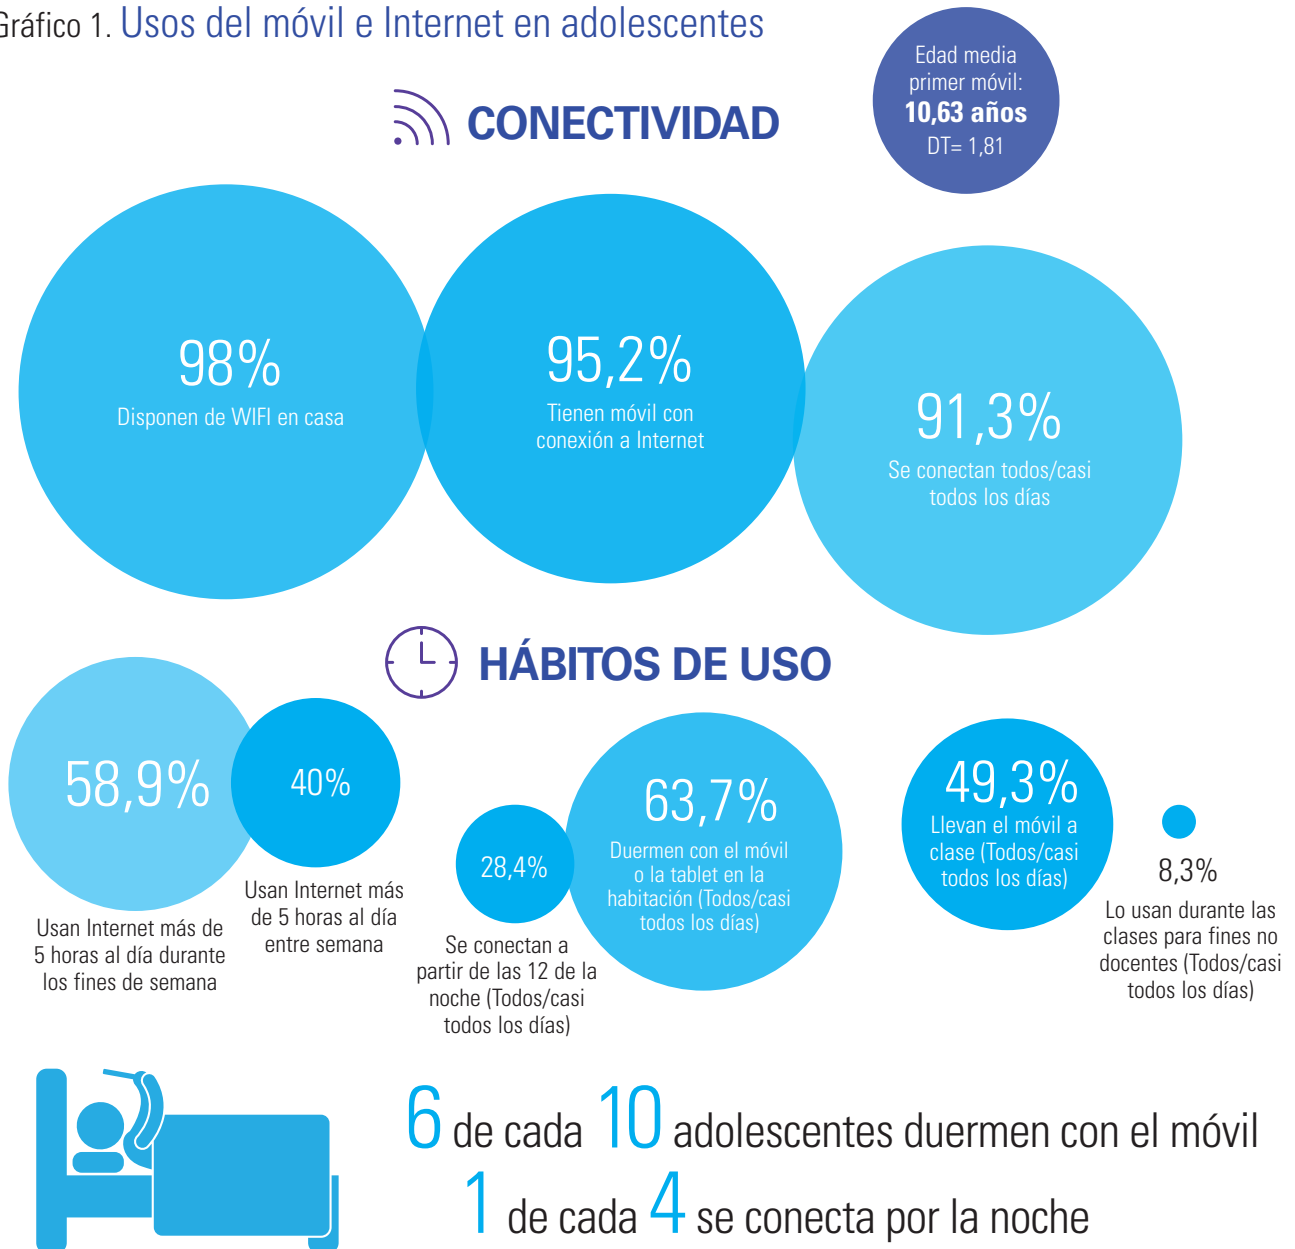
Gráfico 1. Usos del móvil e Internet en adolescentes

CONECTIVIDAD

Edad media primer móvil: 10,63 años DT= 1,81

98%
Disponen de WIFI en casa

95,2%
Tienen móvil con conexión a Internet

91,3%
Se conectan todos/casi todos los días

HÁBITOS DE USO

58,9%
Usan Internet más de 5 horas al día durante los fines de semana

40%
Usan Internet más de 5 horas al día entre semana

28,4%
Se conectan a partir de las 12 de la noche (Todos/casi todos los días)

63,7%
Duermen con el móvil o la tablet en la habitación (Todos/casi todos los días)

49,3%
Llevan el móvil a clase (Todos/casi todos los días)

8,3%
Lo usan durante las clases para fines no docentes (Todos/casi todos los días)

6 de cada 10 adolescentes duermen con el móvil
1 de cada 4 se conecta por la noche